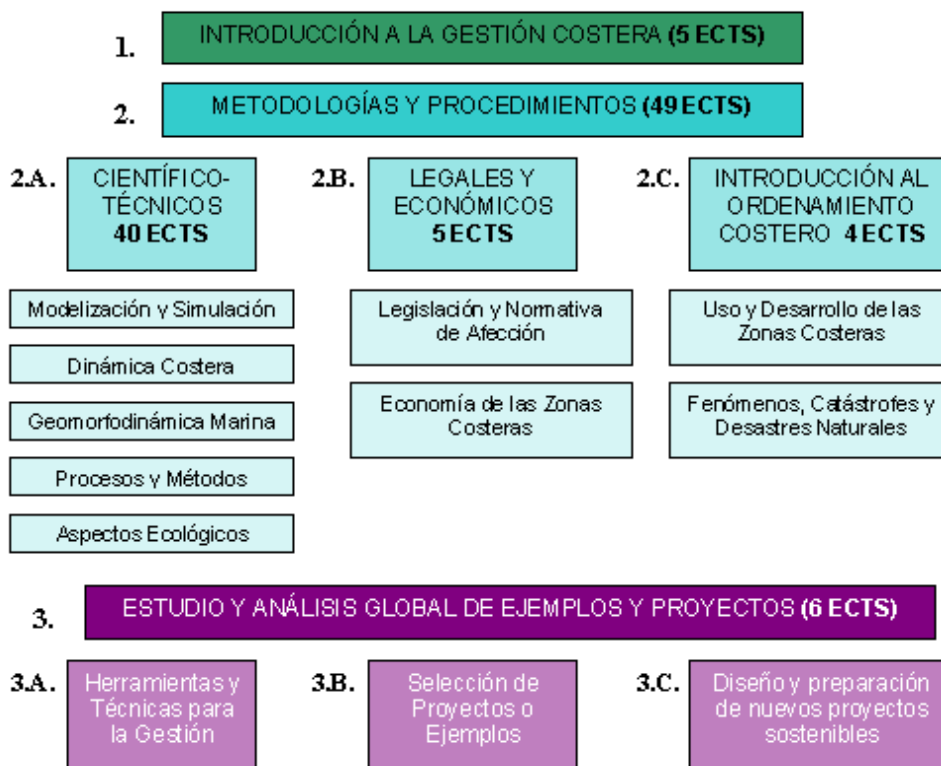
1. INTRODUCCIÓN A LA GESTIÓN COSTERA **(5 ECTS)**

2. METODOLOGÍAS Y PROCEDIMIENTOS **(49 ECTS)**

2.A. CIENTÍFICO-TÉCNICOS **40 ECTS**

Modelización y Simulación

Dinámica Costera

Geomorfodinámica Marina

Procesos y Métodos

Aspectos Ecológicos

2.B. LEGALES Y ECONÓMICOS **5 ECTS**

Legislación y Normativa de Afección

Economía de las Zonas Costeras

2.C. INTRODUCCIÓN AL ORDENAMIENTO COSTERO **4 ECTS**

Uso y Desarrollo de las Zonas Costeras

Fenómenos, Catástrofes y Desastres Naturales

3. ESTUDIO Y ANÁLISIS GLOBAL DE EJEMPLOS Y PROYECTOS **(6 ECTS)**

3.A. Herramientas y Técnicas para la Gestión

3.B. Selección de Proyectos o Ejemplos

3.C. Diseño y preparación de nuevos proyectos sostenibles